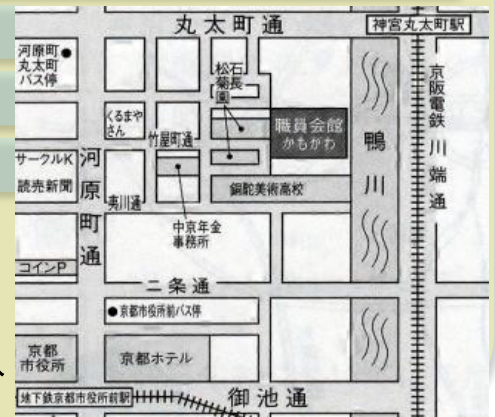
丸太町通

神宮丸太町駅

河原町丸太町バス停

松石築長園

京阪電鉄

くるまやさん

竹屋町通

職員会館かもがわ

鴨川

川端通

サークルK

河原町通

読売新聞

寺町通

銅駝美術高校

中京年金事務所

コインP

二条通

京都市役所前バス停

京都市役所

京都ホテル

地下鉄京都市役所前駅

御池通